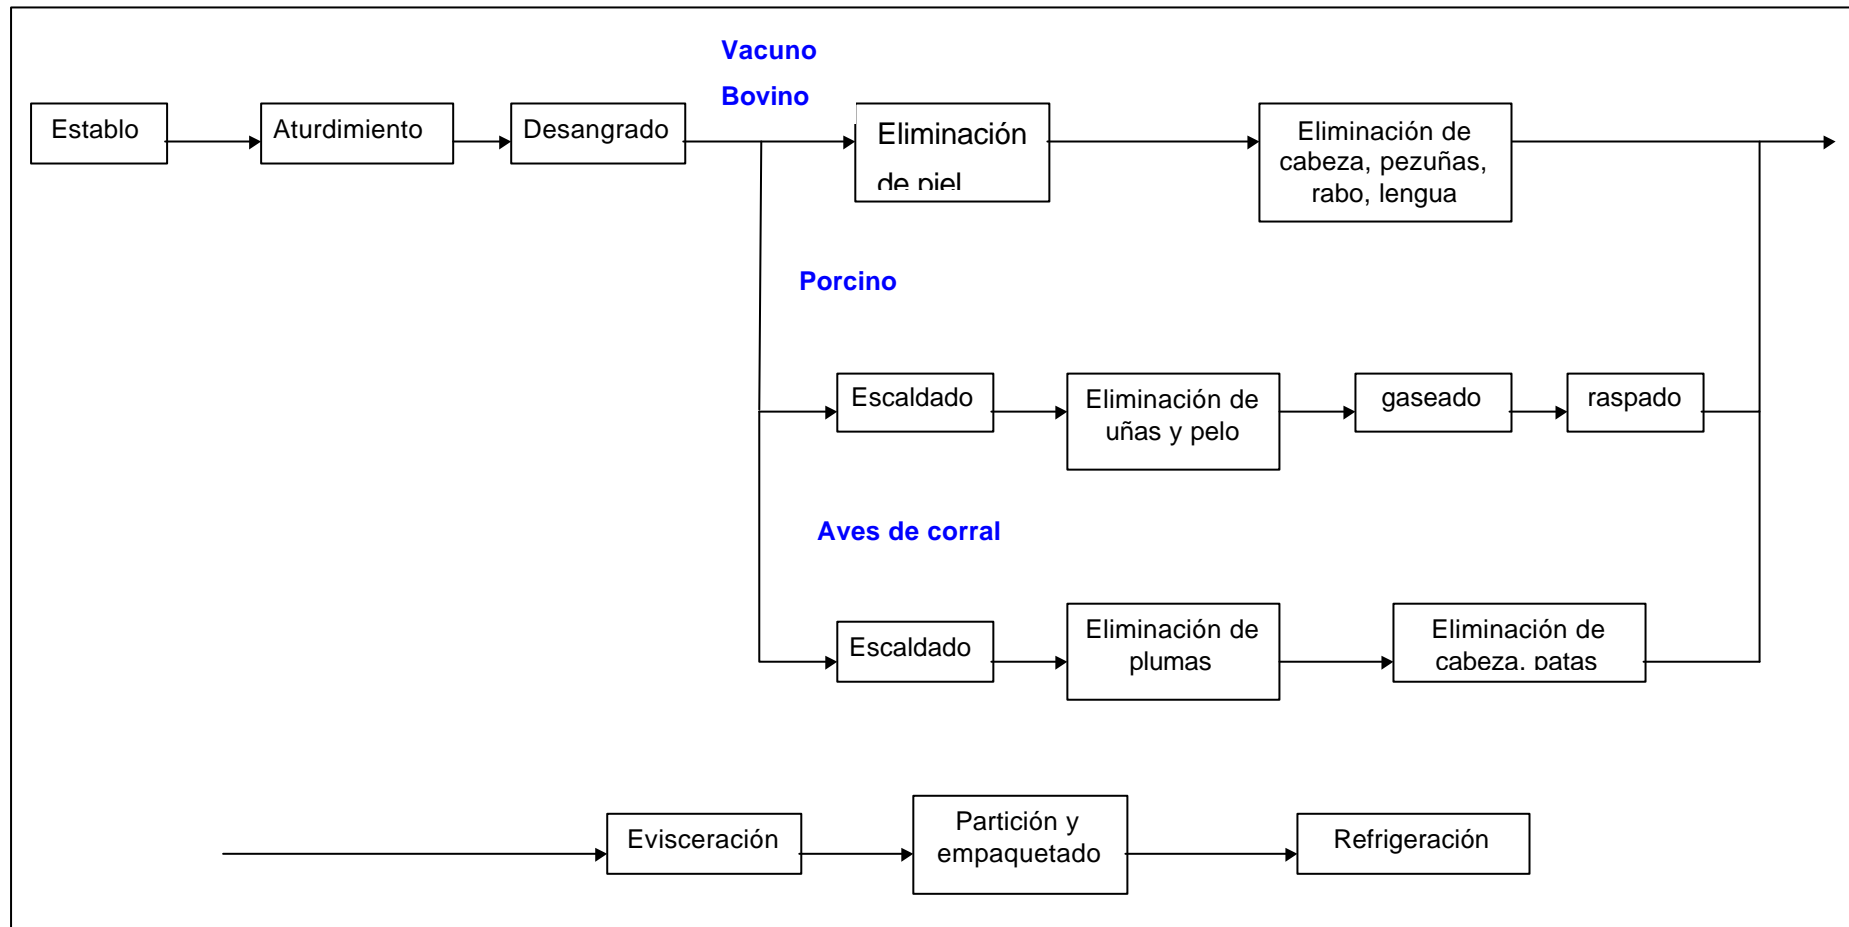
Vacuno
Bovino

Establo

Aturdimiento

Desangrado

Eliminación de piel

Eliminación de cabeza, pezuñas, rabo, lengua

Porcino

Escaldado

Eliminación de uñas y pelo

gaseado

raspado

Aves de corral

Escaldado

Eliminación de plumas

Eliminación de cabeza, patas

Evisceración

Partición y empaquetado

Refrigeración